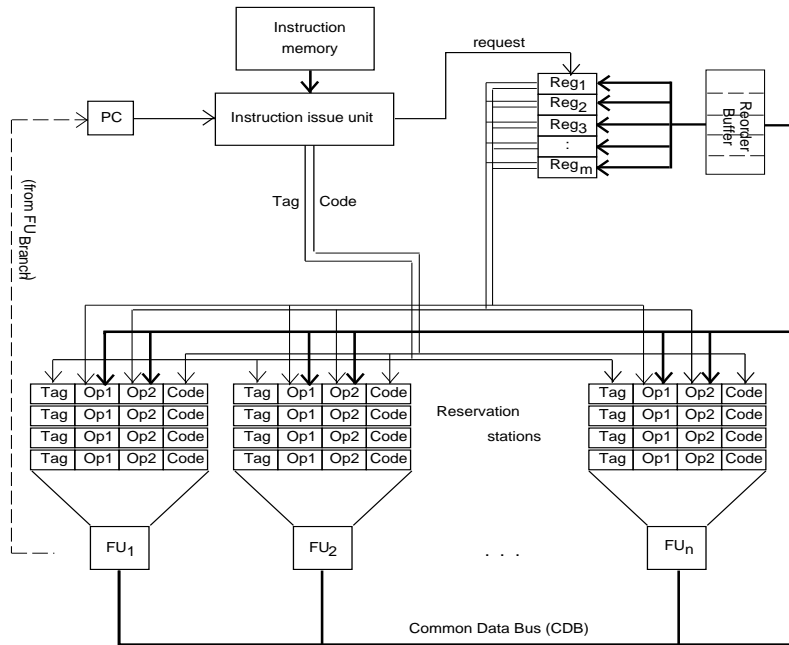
Instruction memory

request

PC

Instruction issue unit

$Reg_1$
$Reg_2$
$Reg_3$
:
$Reg_m$

Reorder Buffer

(from $FU_{Branch}$)

Tag

Code

| Tag | Op1 | Op2 | Code |
|---|---|---|---|
| Tag | Op1 | Op2 | Code |
| Tag | Op1 | Op2 | Code |
| Tag | Op1 | Op2 | Code |

| Tag | Op1 | Op2 | Code |
|---|---|---|---|
| Tag | Op1 | Op2 | Code |
| Tag | Op1 | Op2 | Code |
| Tag | Op1 | Op2 | Code |

Reservation stations

| Tag | Op1 | Op2 | Code |
|---|---|---|---|
| Tag | Op1 | Op2 | Code |
| Tag | Op1 | Op2 | Code |
| Tag | Op1 | Op2 | Code |

$FU_1$

$FU_2$

. . .

$FU_n$

Common Data Bus (CDB)